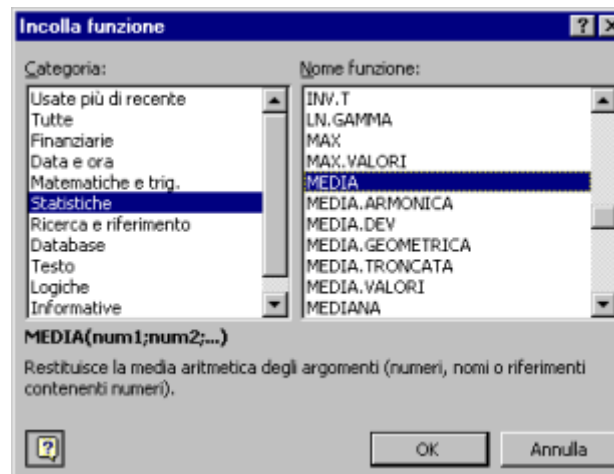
Incolla funzione

Categoria:

Usate più di recente
Tutte
Finanziarie
Data e ora
Matematiche e trig.
Statistiche
Ricerca e riferimento
Database
Testo
Logiche
Informative

Nome funzione:

INV.T
LN.GAMMA
MAX
MAX.VALORI
MEDIA
MEDIA.ARMONICA
MEDIA.DEV
MEDIA.GEOMETRICA
MEDIA.TRONCATA
MEDIA.VALORI
MEDIANA

MEDIA(num1;num2;...)

Restituisce la media aritmetica degli argomenti (numeri, nomi o riferimenti contenenti numeri).

OK

Annulla